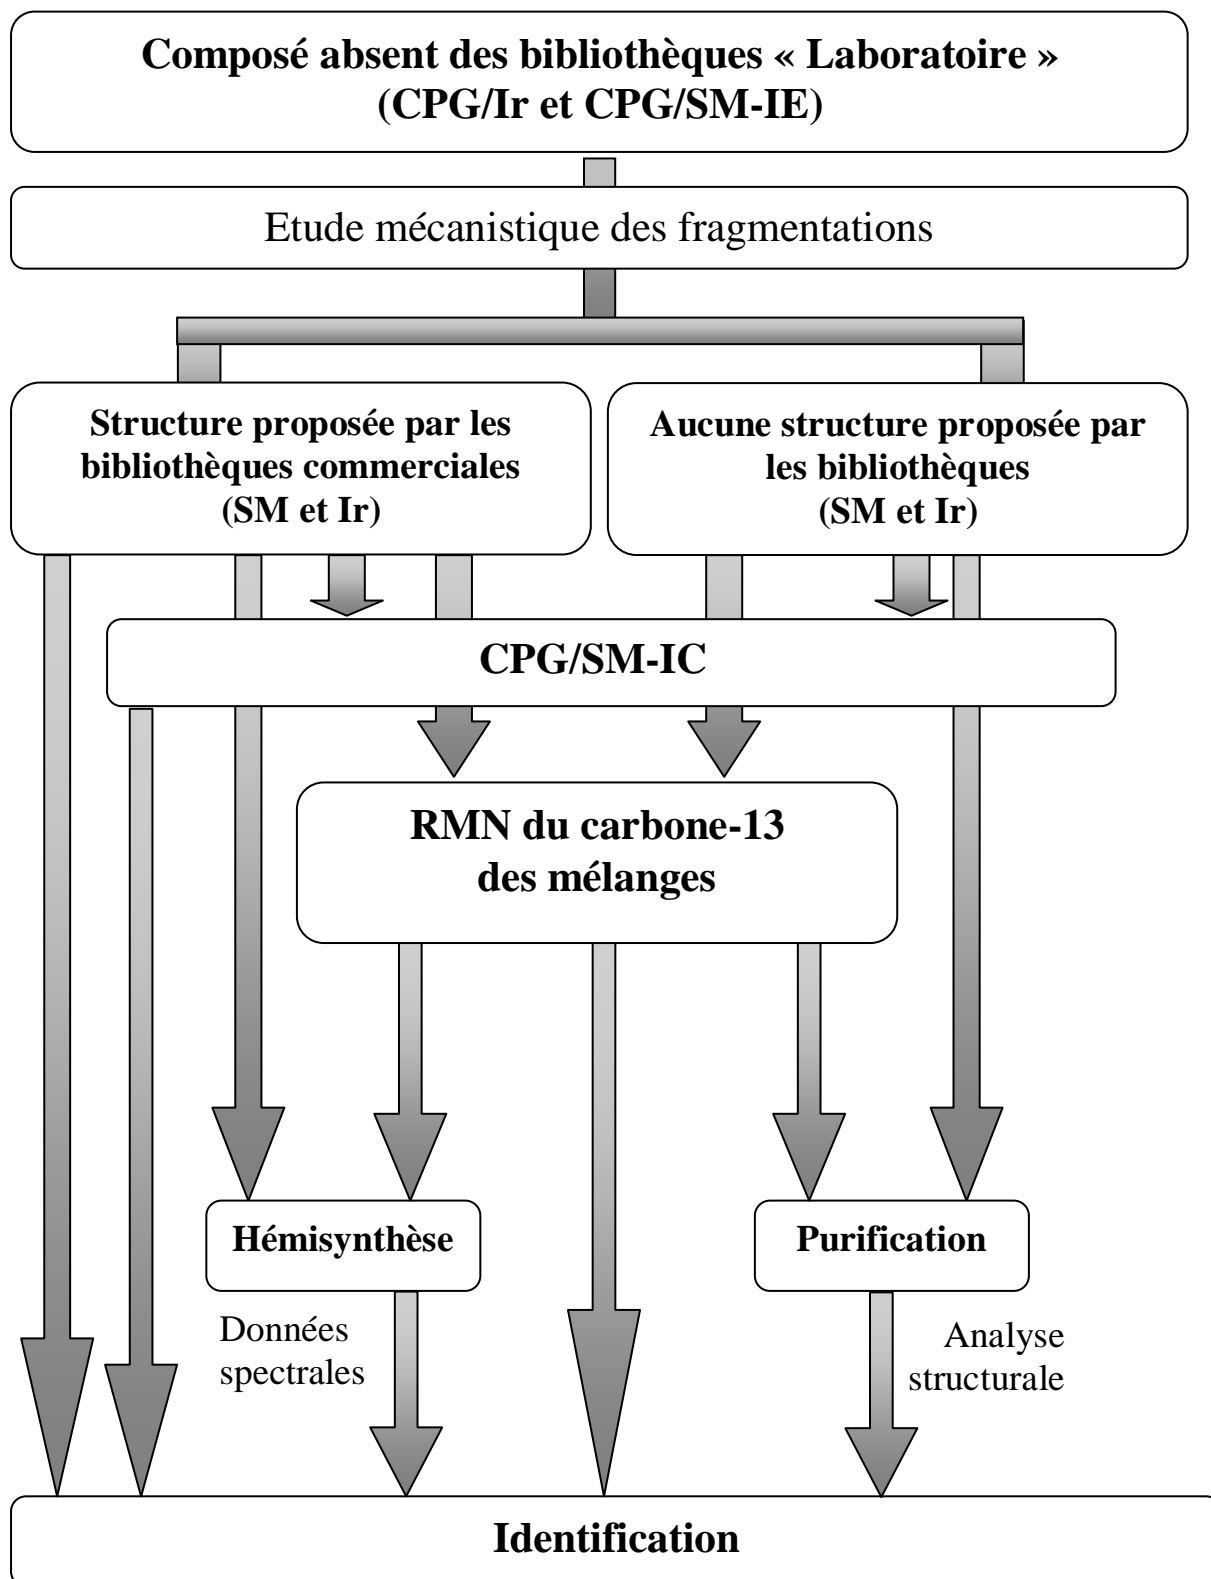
Composé absent des bibliothèques « Laboratoire » (CPG/Ir et CPG/SM-IE)

Etude mécanistique des fragmentations

Structure proposée par les bibliothèques commerciales (SM et Ir)

Aucune structure proposée par les bibliothèques (SM et Ir)

CPG/SM-IC

RMN du carbone-13 des mélanges

Hémisynthèse

Purification

Données spectrales

Analyse structurale

Identification